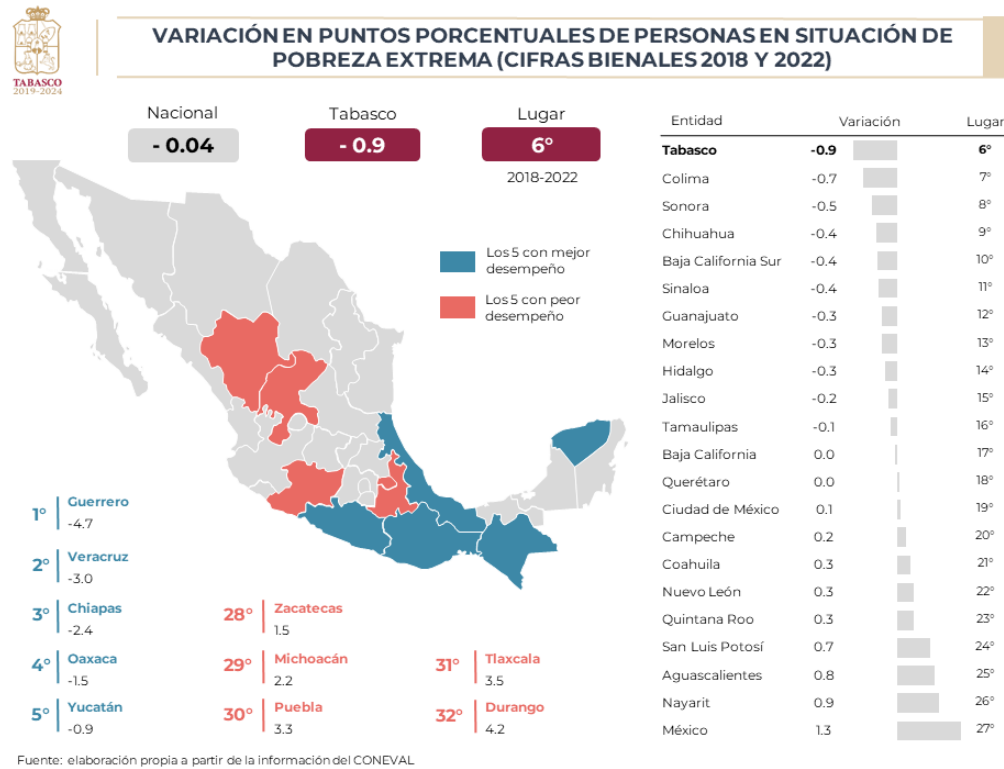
TABASCO
2019-2024

VARIACIÓN EN PUNTOS PORCENTUALES DE PERSONAS EN SITUACIÓN DE POBREZA EXTREMA (CIFRAS BIENALES 2018 Y 2022)

Nacional
- 0.04

Tabasco
- 0.9

Lugar
6°
2018-2022

Los 5 con mejor desempeño
Los 5 con peor desempeño

1° Guerrero -4.7
2° Veracruz -3.0
3° Chiapas -2.4
4° Oaxaca -1.5
5° Yucatán -0.9

28° Zacatecas 1.5
29° Michoacán 2.2
30° Puebla 3.3

31° Tlaxcala 3.5
32° Durango 4.2

| Entidad | Variación | Lugar |
|---|---|---|
| Tabasco | -0.9 | 6° |
| Colima | -0.7 | 7° |
| Sonora | -0.5 | 8° |
| Chihuahua | -0.4 | 9° |
| Baja California Sur | -0.4 | 10° |
| Sinaloa | -0.4 | 11° |
| Guanajuato | -0.3 | 12° |
| Morelos | -0.3 | 13° |
| Hidalgo | -0.3 | 14° |
| Jalisco | -0.2 | 15° |
| Tamaulipas | -0.1 | 16° |
| Baja California | 0.0 | 17° |
| Querétaro | 0.0 | 18° |
| Ciudad de México | 0.1 | 19° |
| Campeche | 0.2 | 20° |
| Coahuila | 0.3 | 21° |
| Nuevo León | 0.3 | 22° |
| Quintana Roo | 0.3 | 23° |
| San Luis Potosí | 0.7 | 24° |
| Aguascalientes | 0.8 | 25° |
| Nayarit | 0.9 | 26° |
| México | 1.3 | 27° |

Fuente: elaboración propia a partir de la información del CONEVAL